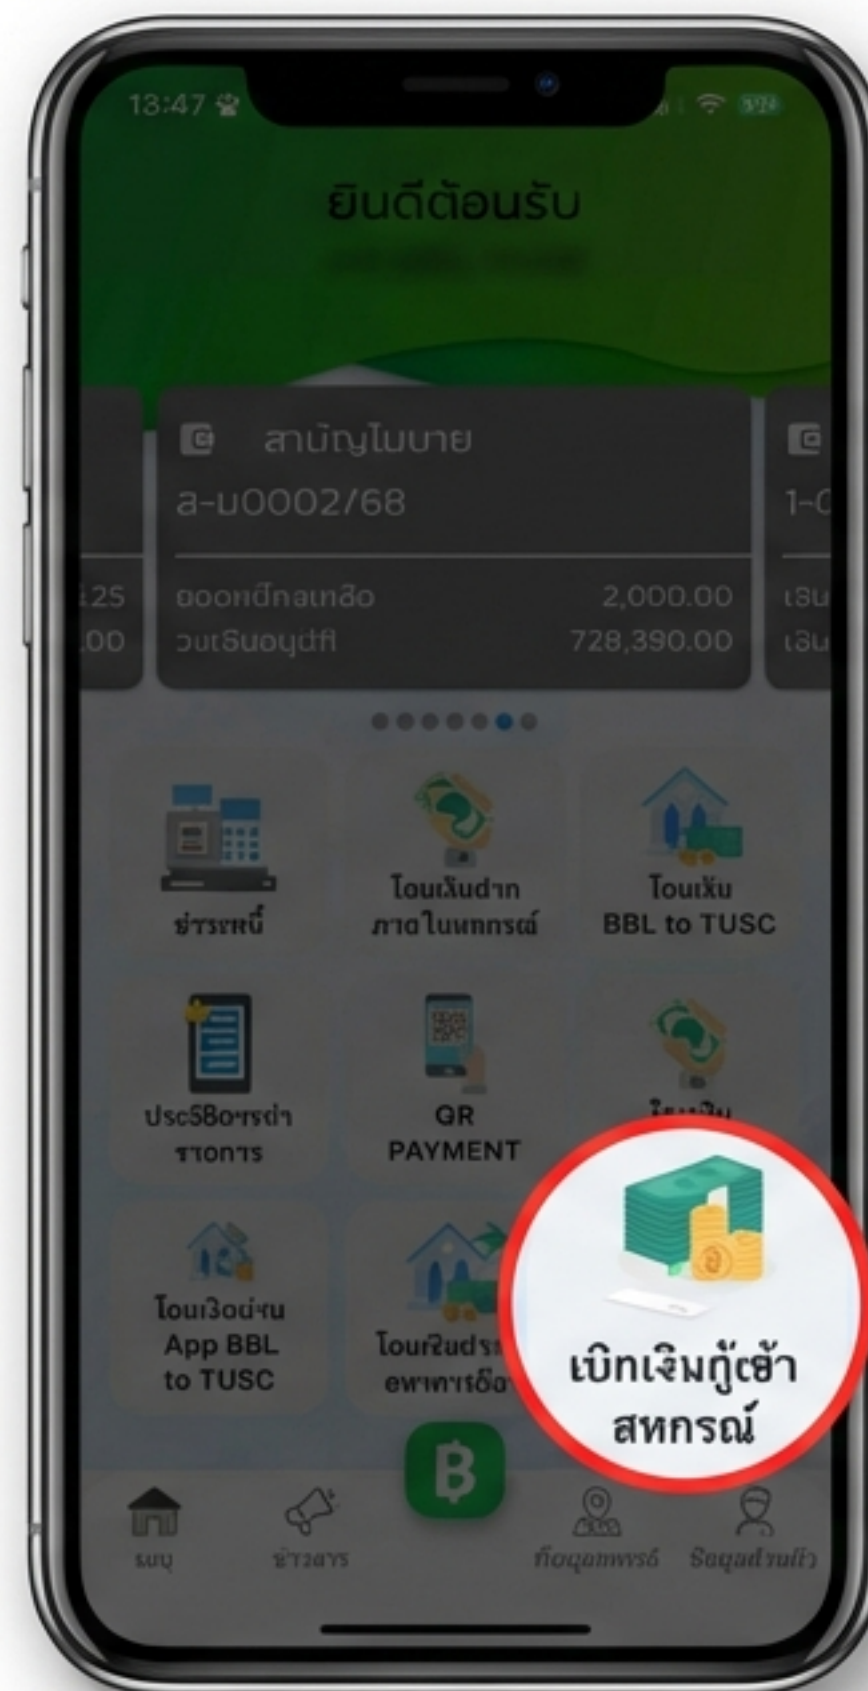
13:47

ยินดีต้อนรับ

สามัญไมบาย
a-u0002/68

ยอดหนี้คงเหลือ 2,000.00
วงเงินอนุมัติ 728,390.00

1-C
เงิน
เงิน
25
.00

ชำระหนี้

โอนเงินฝาก ภายในสหกรณ์

โอนเงิน BBL to TUSC

ประวัติการทำรายการ

QR PAYMENT

โอนเงิน

โอนเงินผ่าน App BBL to TUSC

โอนเงินประ อพาหาร

เบิกเงินกู้เข้า สหกรณ์

เมนู

ข่าวสาร

ที่อยู่สหกรณ์

ข้อมูลส่วนตัว